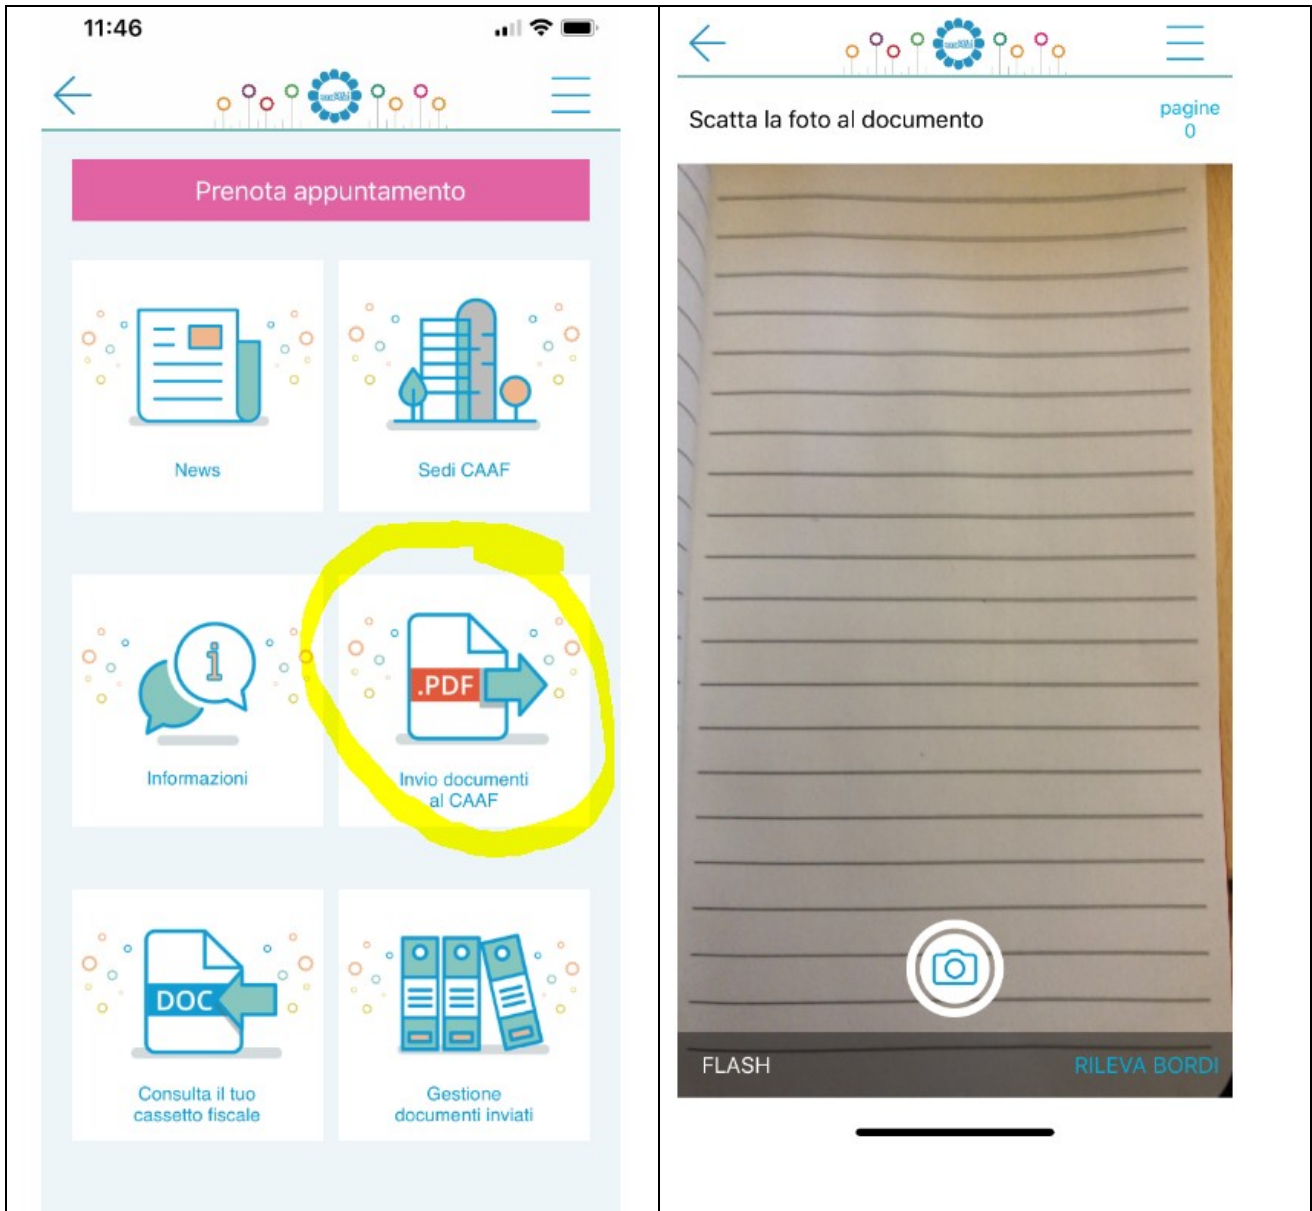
11:46

Prenota appuntamento

News

Sedi CAAF

Informazioni

.PDF

Invio documenti al CAAF

DOC

Consulta il tuo cassetto fiscale

Gestione documenti inviati

Scatta la foto al documento

pagine
0

FLASH

RILEVA BORDI